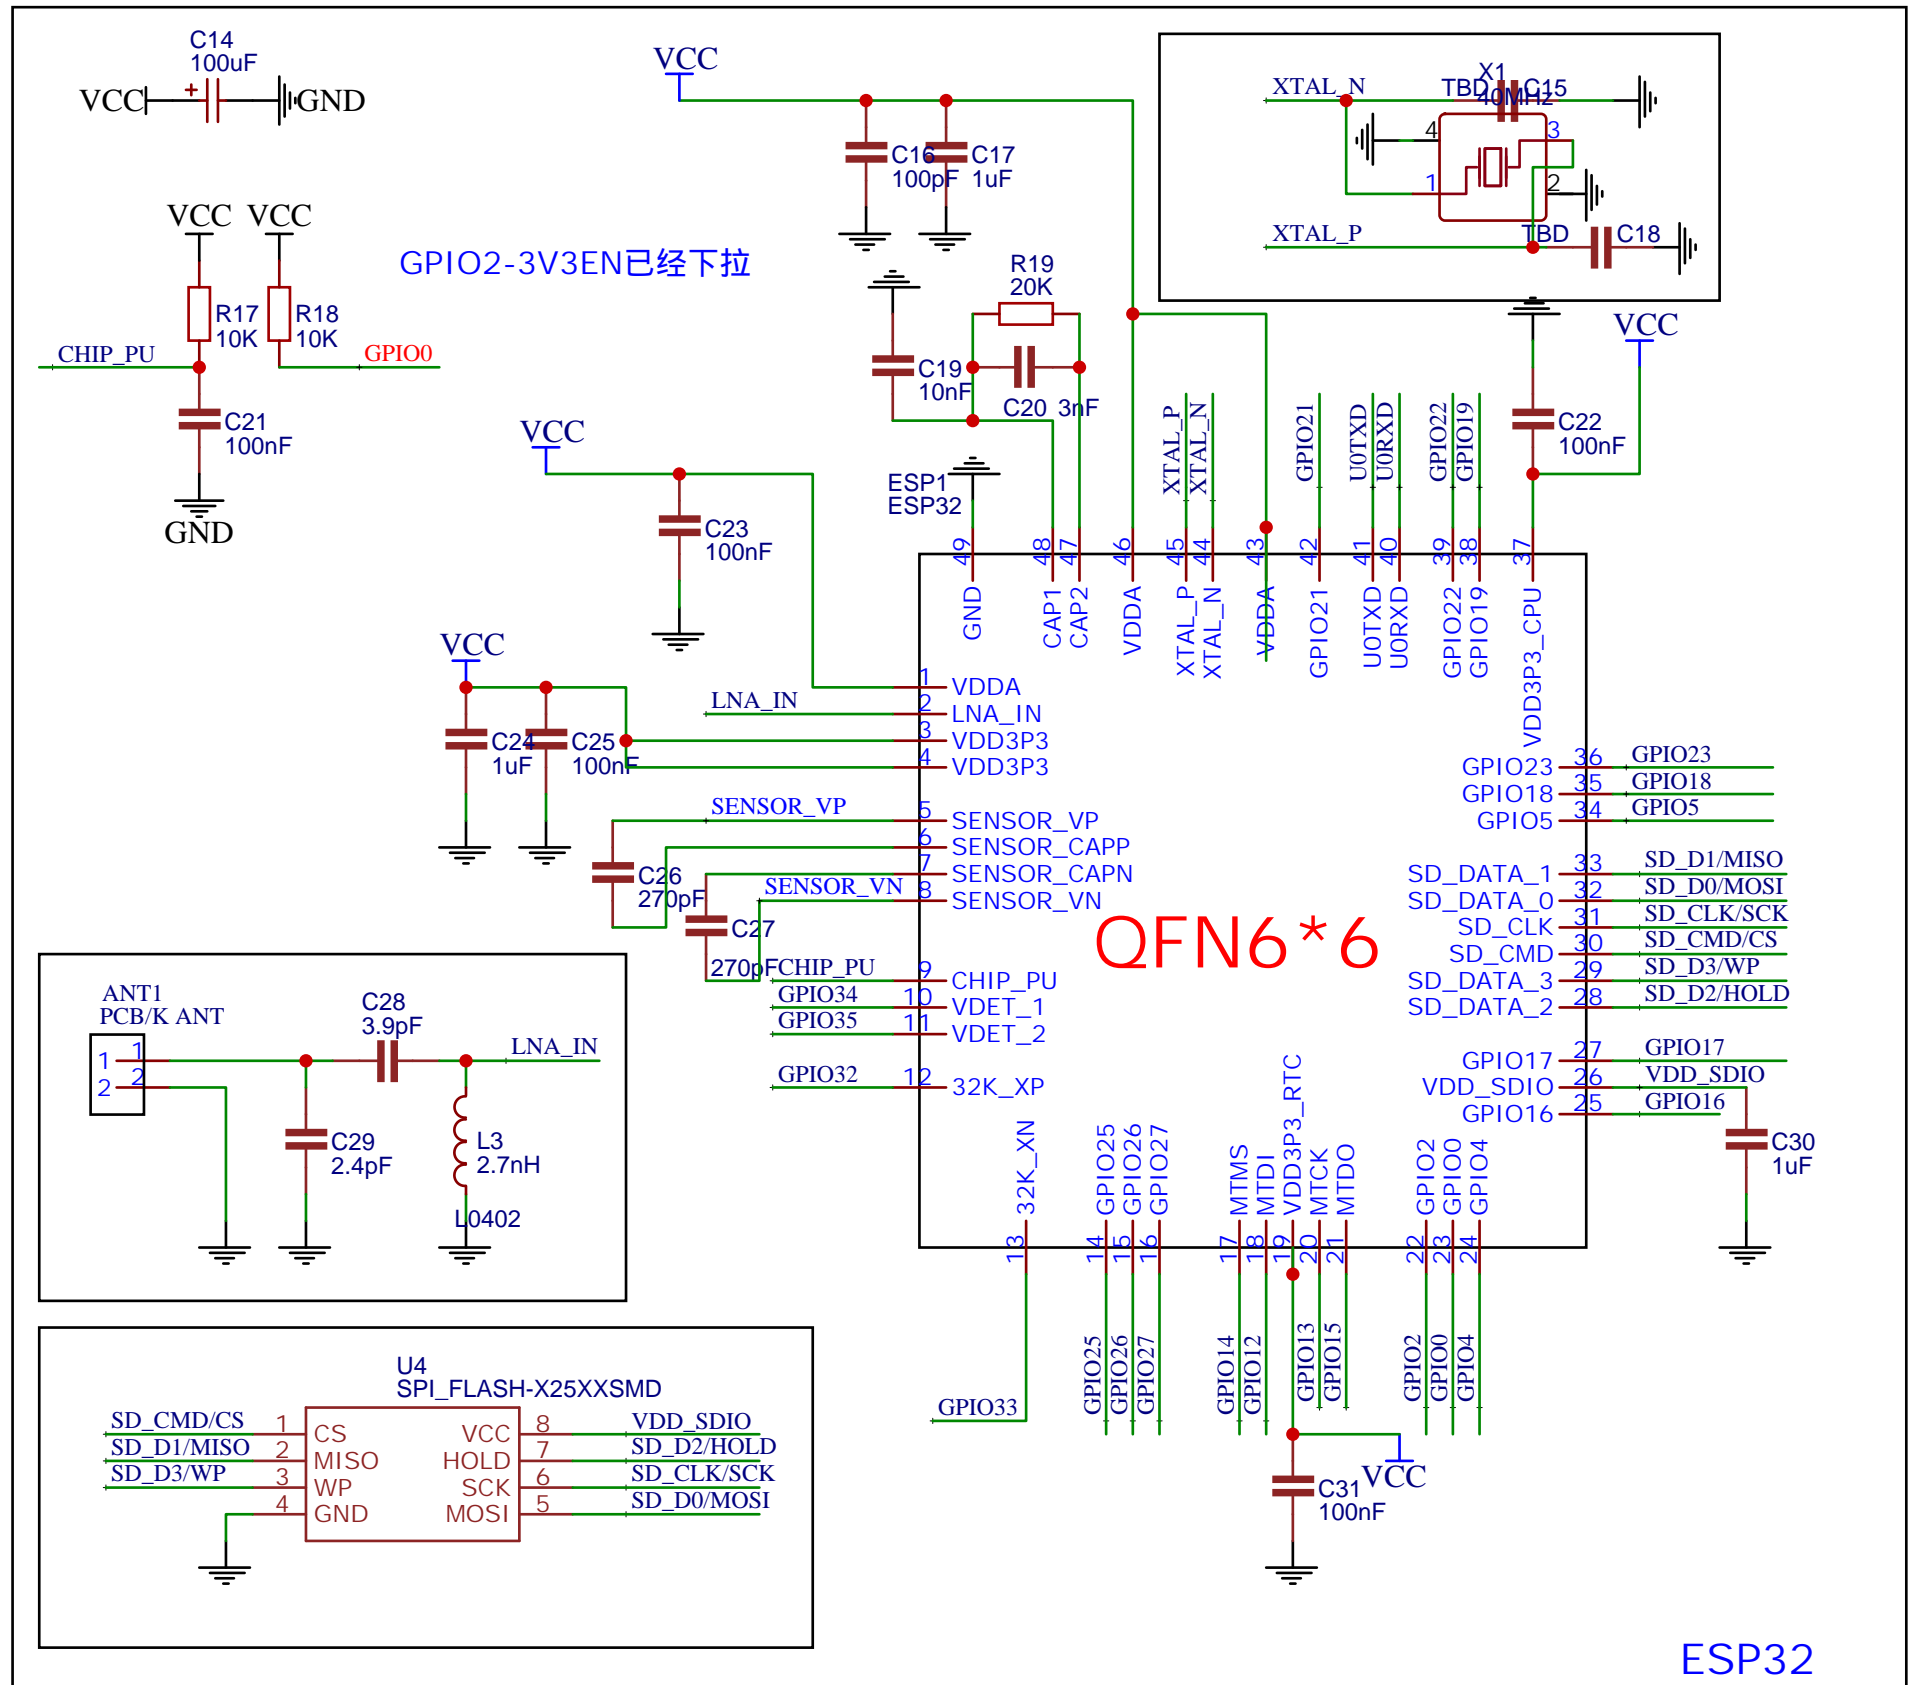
C14
100uF
VCC + GND

VCC

C16 100pF
C17 1uF

XTAL_N
X1 40MHz
TBD C15
4
3
1
2
XTAL_P
TBD C18

VCC VCC
R17 10K
R18 10K
CHIP_PU
GPIO0
C21 100nF
GND

GPIO2-3V3EN已经下拉

R19 20K
C19 10nF
C20 3nF

VCC
C22 100nF

VCC
C23 100nF

ESP1
ESP32

XTAL_P XTAL_N GPIO21 U0TXD U0RXD GPIO22 GPIO19

49 48 47 46 45 44 43 42 41 40 39 38 37
GND CAP1 CAP2 VDDA XTAL_P XTAL_N VDDA GPIO21 U0TXD U0RXD GPIO22 GPIO19 VDD3P3_CPU

VCC
C24 1uF
C25 100nF
LNA_IN
SENSOR_VP
C26 270pF
SENSOR_VN
C27 270pF
CHIP_PU
GPIO34
GPIO35
GPIO32

1 VDDA
2 LNA_IN
3 VDD3P3
4 VDD3P3
5 SENSOR_VP
6 SENSOR_CAPP
7 SENSOR_CAPN
8 SENSOR_VN
9 CHIP_PU
10 VDET_1
11 VDET_2
12 32K_XP

QFN6*6

GPIO23 36 GPIO23
GPIO18 35 GPIO18
GPIO5 34 GPIO5
SD_DATA_1 33 SD_D1/MISO
SD_DATA_0 32 SD_D0/MOSI
SD_CLK 31 SD_CLK/SCK
SD_CMD 30 SD_CMD/CS
SD_DATA_3 29 SD_D3/WP
SD_DATA_2 28 SD_D2/HOLD
GPIO17 27 GPIO17
VDD_SDIO 26 VDD_SDIO
GPIO16 25 GPIO16
C30 1uF

ANT1
PCB/K ANT
1 1
2 2
C28 3.9pF
LNA_IN
C29 2.4pF
L3 2.7nH
L0402

32K_XN GPIO25 GPIO26 GPIO27 MTMS MTDI VDD3P3_RTC MTCK MTDO GPIO2 GPIO0 GPIO4
13 14 15 16 17 18 19 20 21 22 23 24
GPIO33
GPIO25 GPIO26 GPIO27 GPIO14 GPIO12 GPIO13 GPIO15 GPIO2 GPIO0 GPIO4
C31 100nF
VCC

U4
SPI_FLASH-X25XXSMD
SD_CMD/CS 1 CS
SD_D1/MISO 2 MISO
SD_D3/WP 3 WP
4 GND
VCC 8 VDD_SDIO
HOLD 7 SD_D2/HOLD
SCK 6 SD_CLK/SCK
MOSI 5 SD_D0/MOSI

ESP32